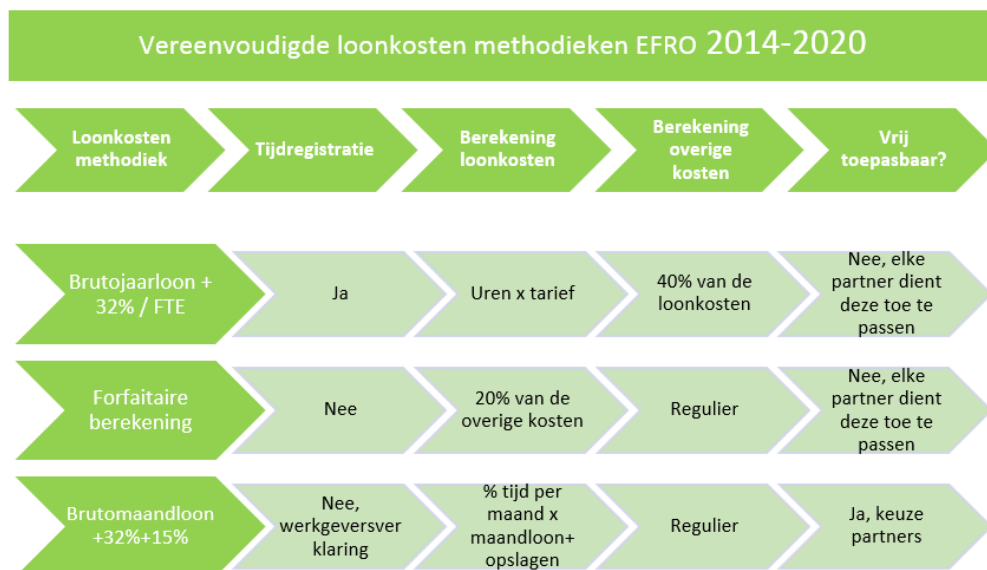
Vereenvoudigde loonkosten methodieken EFRO 2014-2020

| Loonkosten methodiek | Tijdregistratie | Berekening loonkosten | Berekening overige kosten | Vrij toepasbaar? |
|---|---|---|---|---|
| Brutojaarloon + 32% / FTE | Ja | Uren x tarief | 40% van de loonkosten | Nee, elke partner dient deze toe te passen |
| Forfaitaire berekening | Nee | 20% van de overige kosten | Regulier | Nee, elke partner dient deze toe te passen |
| Brutomaandloon +32%+15% | Nee, werkgeversverklaring | % tijd per maand x maandloon+ opslagen | Regulier | Ja, keuze partners |